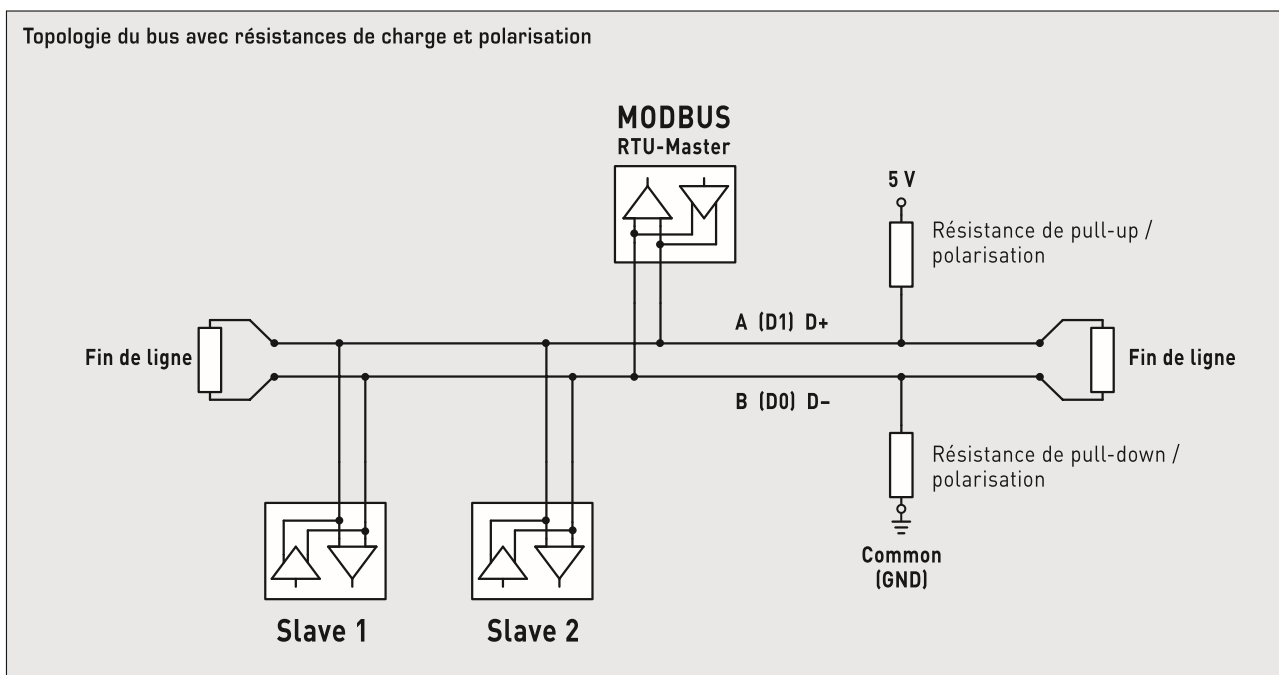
Topologie du bus avec résistances de charge et polarisation

MODBUS
RTU-Master

5 V

Résistance de pull-up / polarisation

Fin de ligne

A (D1) D+

Fin de ligne

B (D0) D−

Résistance de pull-down / polarisation

Common
(GND)

Slave 1

Slave 2